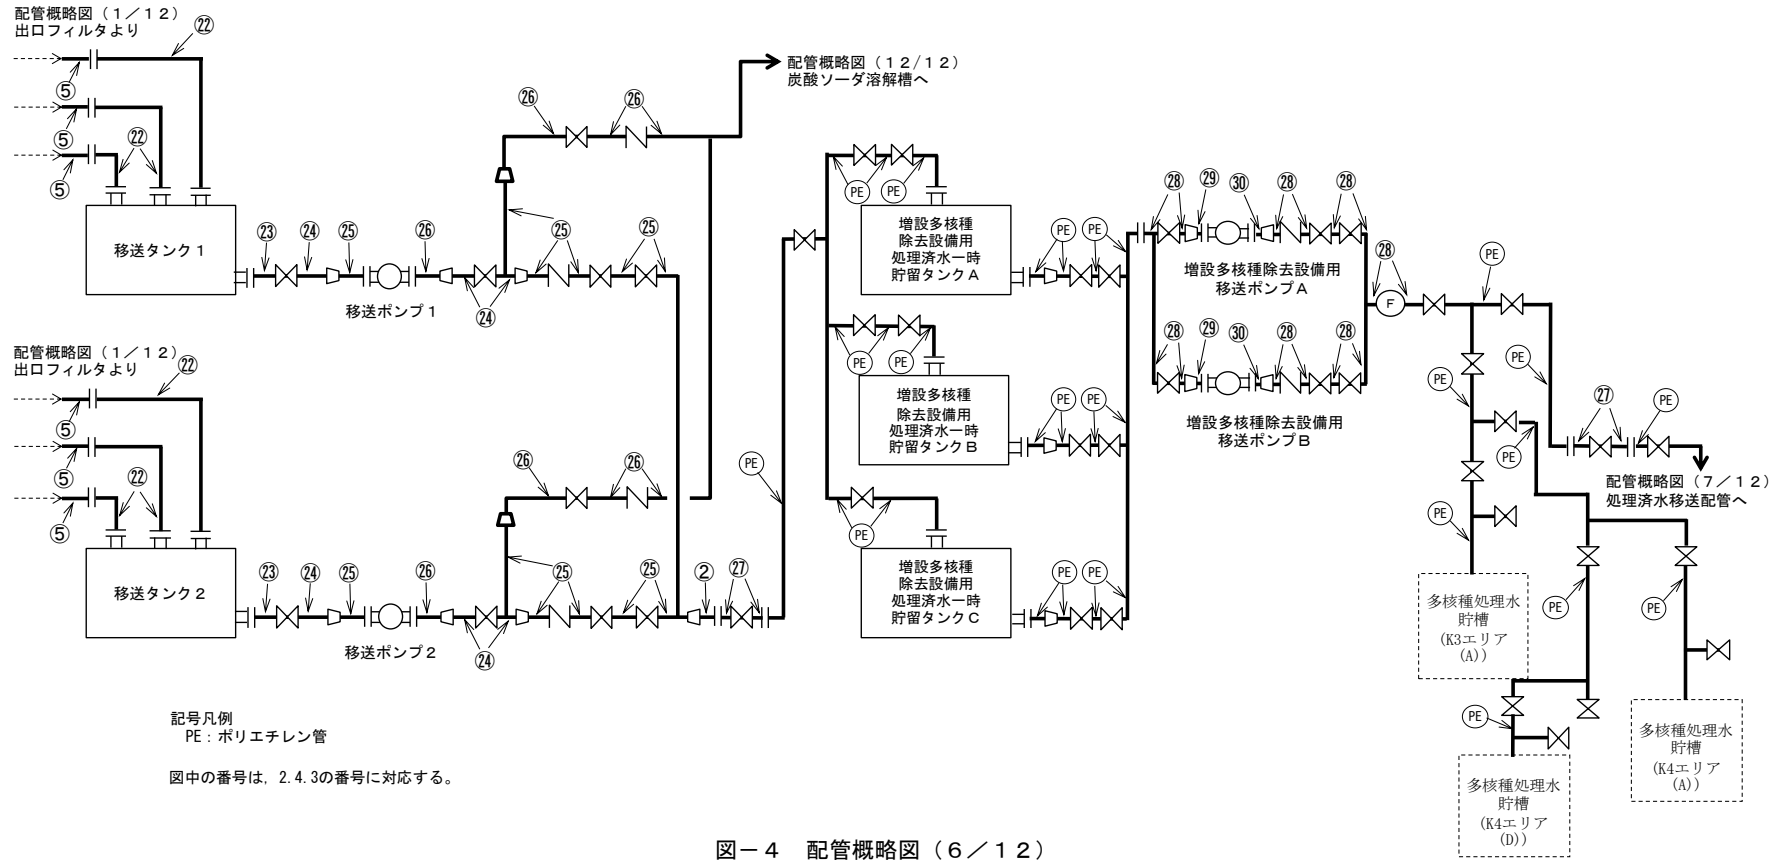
配管概略図（１／１２）
出口フィルタより

㉒

⑤
⑤
㉒
⑤

移送タンク１

㉓ ㉔ ㉕ ㉖

移送ポンプ１

㉔

㉕ ㉕

㉖ ㉖

配管概略図（１２／１２）
炭酸ソーダ溶解槽へ

配管概略図（１／１２）
出口フィルタより

㉒

⑤
⑤
㉒
⑤

移送タンク２

㉓ ㉔ ㉕ ㉖

移送ポンプ２

㉔

㉕ ㉕

㉖ ㉖

② ㉗

PE

PE PE

増設多核種
除去設備用
処理済水一時
貯留タンクＡ

PE PE

PE PE

増設多核種
除去設備用
処理済水一時
貯留タンクＢ

PE PE

PE

増設多核種
除去設備用
処理済水一時
貯留タンクＣ

PE PE

㉘ ㉙ ㉚ ㉘ ㉘

増設多核種除去設備用
移送ポンプＡ

㉘ ㉙ ㉚ ㉘ ㉘

増設多核種除去設備用
移送ポンプＢ

㉘

F

PE

PE

PE

PE

㉗ PE

配管概略図（７／１２）
処理済水移送配管へ

PE

多核種処理水
貯槽
(K3エリア
(A))

PE

PE

PE

多核種処理水
貯槽
(K4エリア
(D))

多核種処理水
貯槽
(K4エリア
(A))

記号凡例
PE：ポリエチレン管

図中の番号は，2.4.3の番号に対応する。

図－４　配管概略図（６／１２）